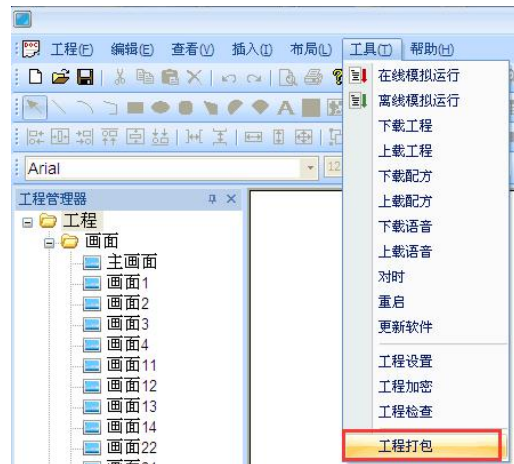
工程(F) 编辑(E) 查看(V) 插入(I) 布局(L) 工具(T) 帮助(H)

Arial

12

工程管理器

工程

画面

主画面

画面1

画面2

画面3

画面4

画面11

画面12

画面13

画面14

画面22

在线模拟运行

离线模拟运行

下载工程

上载工程

下载配方

上载配方

下载语音

上载语音

对时

重启

更新软件

工程设置

工程加密

工程检查

工程打包